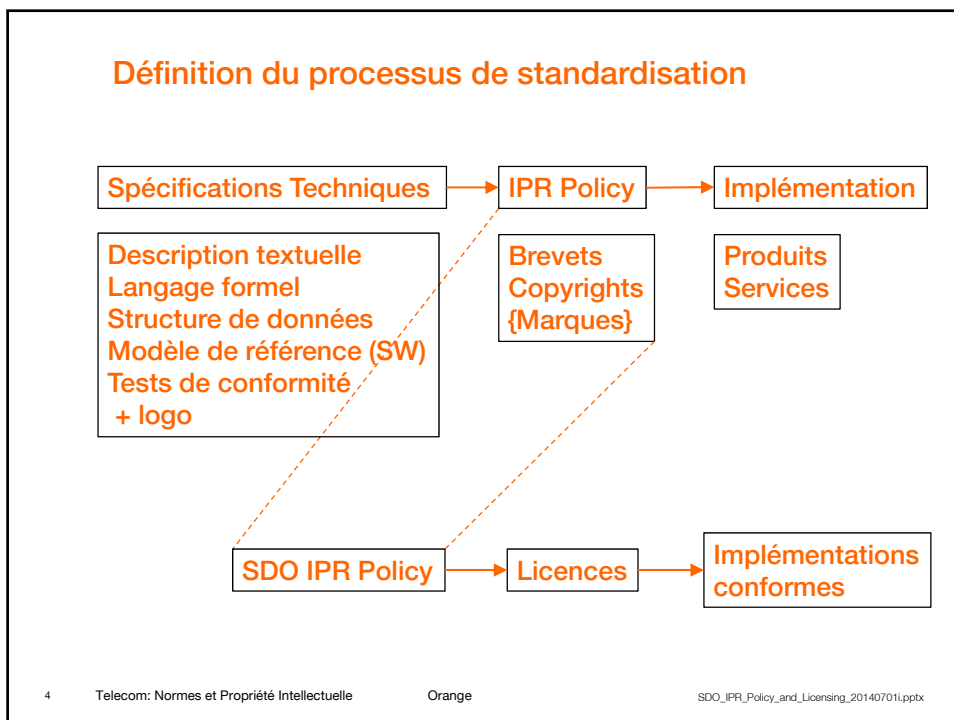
Définition du processus de standardisation

Spécifications Techniques

IPR Policy

Implémentation

Description textuelle
Langage formel
Structure de données
Modèle de référence (SW)
Tests de conformité
+ logo

Brevets
Copyrights
{Marques}

Produits
Services

SDO IPR Policy

Licences

Implémentations conformes

4 Telecom: Normes et Propriété Intellectuelle Orange SDO_IPR_Policy_and_Licensing_20140701i.pptx